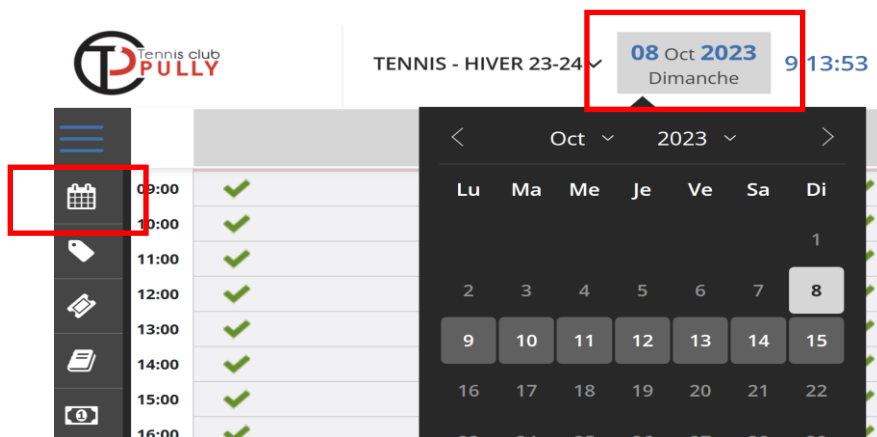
Tennis club PULLY

TENNIS - HIVER 23-24

08 Oct 2023
Dimanche

9:13:53

Oct 2023

| Lu | Ma | Me | Je | Ve | Sa | Di |
|---|---|---|---|---|---|---|
| | | | | | | 1 |
| 2 | 3 | 4 | 5 | 6 | 7 | 8 |
| 9 | 10 | 11 | 12 | 13 | 14 | 15 |
| 16 | 17 | 18 | 19 | 20 | 21 | 22 |

09:00
10:00
11:00
12:00
13:00
14:00
15:00
16:00